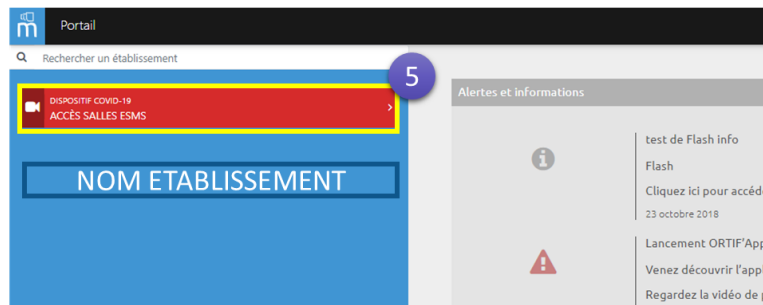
Portail

Rechercher un établissement

DISPOSITIF COVID-19
ACCÈS SALLES ESMS

5

NOM ETABLISSEMENT

Alertes et informations

test de Flash info

Flash

Cliquez ici pour accéd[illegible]

23 octobre 2018

Lancement ORTIF'App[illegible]

Venez découvrir l'app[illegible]

Regardez la vidéo de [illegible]